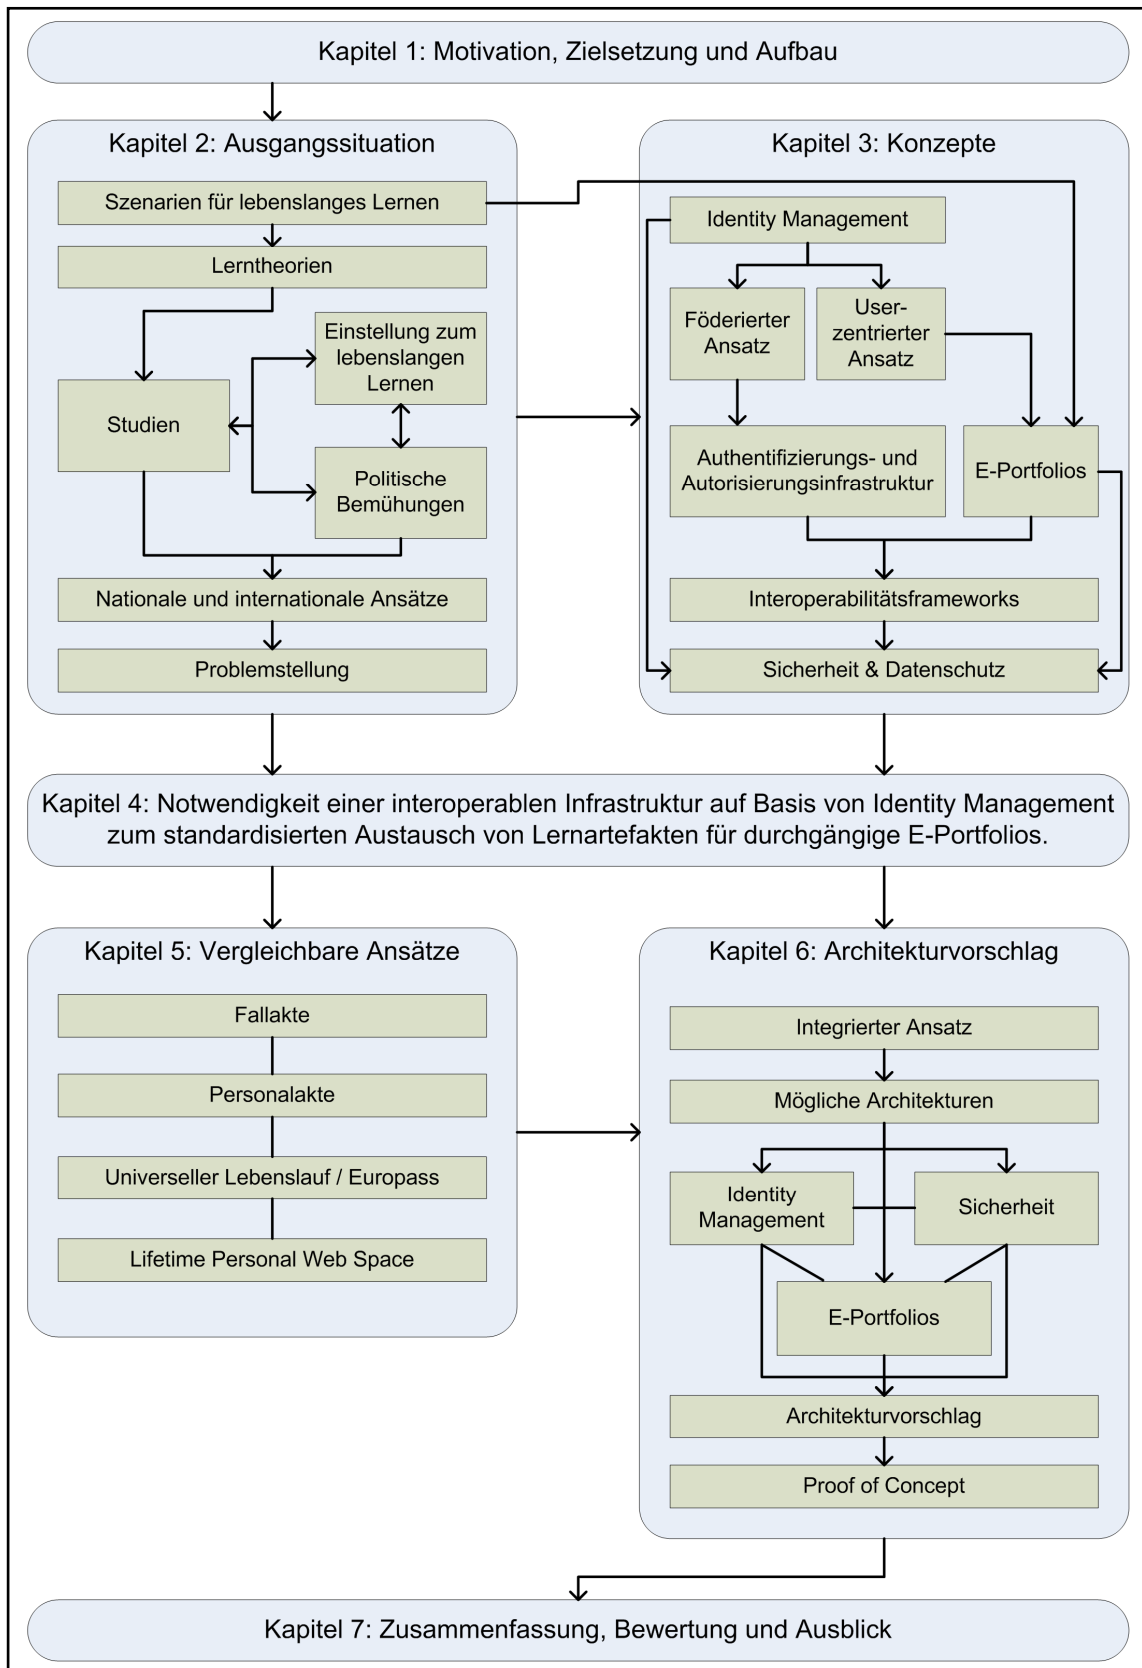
Kapitel 1: Motivation, Zielsetzung und Aufbau

Kapitel 2: Ausgangssituation

Szenarien für lebenslanges Lernen

Lerntheorien

Studien

Einstellung zum lebenslangen Lernen

Politische Bemühungen

Nationale und internationale Ansätze

Problemstellung

Kapitel 3: Konzepte

Identity Management

Föderierter Ansatz

User-zentrierter Ansatz

Authentifizierungs- und Autorisierungsinfrastruktur

E-Portfolios

Interoperabilitätsframeworks

Sicherheit & Datenschutz

Kapitel 4: Notwendigkeit einer interoperablen Infrastruktur auf Basis von Identity Management zum standardisierten Austausch von Lernartefakten für durchgängige E-Portfolios.

Kapitel 5: Vergleichbare Ansätze

Fallakte

Personalakte

Universeller Lebenslauf / Europass

Lifetime Personal Web Space

Kapitel 6: Architekturvorschlag

Integrierter Ansatz

Mögliche Architekturen

Identity Management

Sicherheit

E-Portfolios

Architekturvorschlag

Proof of Concept

Kapitel 7: Zusammenfassung, Bewertung und Ausblick